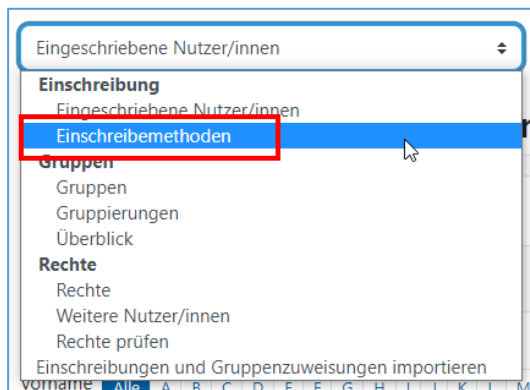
Eingeschriebene Nutzer/innen ⬍

Einschreibung
Eingeschriebene Nutzer/innen
Einschreibemethoden
Gruppen
Gruppen
Gruppierungen
Überblick
Rechte
Rechte
Weitere Nutzer/innen
Rechte prüfen
Einschreibungen und Gruppenzuweisungen importieren

Vorname Alle A B C D E F G H I J K L M